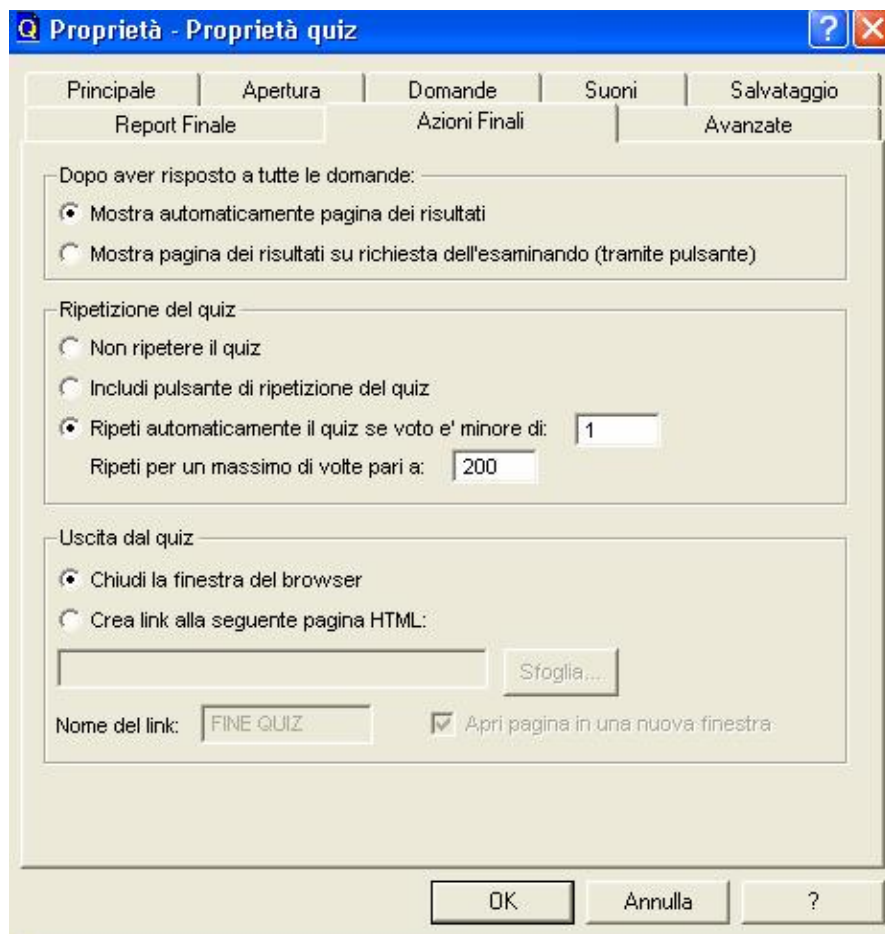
Q Proprietà - Proprietà quiz

Principale | Apertura | Domande | Suoni | Salvataggio
Report Finale | Azioni Finali | Avanzate

Dopo aver risposto a tutte le domande:
Mostra automaticamente pagina dei risultati
Mostra pagina dei risultati su richiesta dell'esaminando (tramite pulsante)

Ripetizione del quiz
Non ripetere il quiz
Includi pulsante di ripetizione del quiz
Ripeti automaticamente il quiz se voto e' minore di: 1
Ripeti per un massimo di volte pari a: 200

Uscita dal quiz
Chiudi la finestra del browser
Crea link alla seguente pagina HTML:
Sfoglia...
Nome del link: FINE QUIZ
Apri pagina in una nuova finestra

OK
Annulla
?